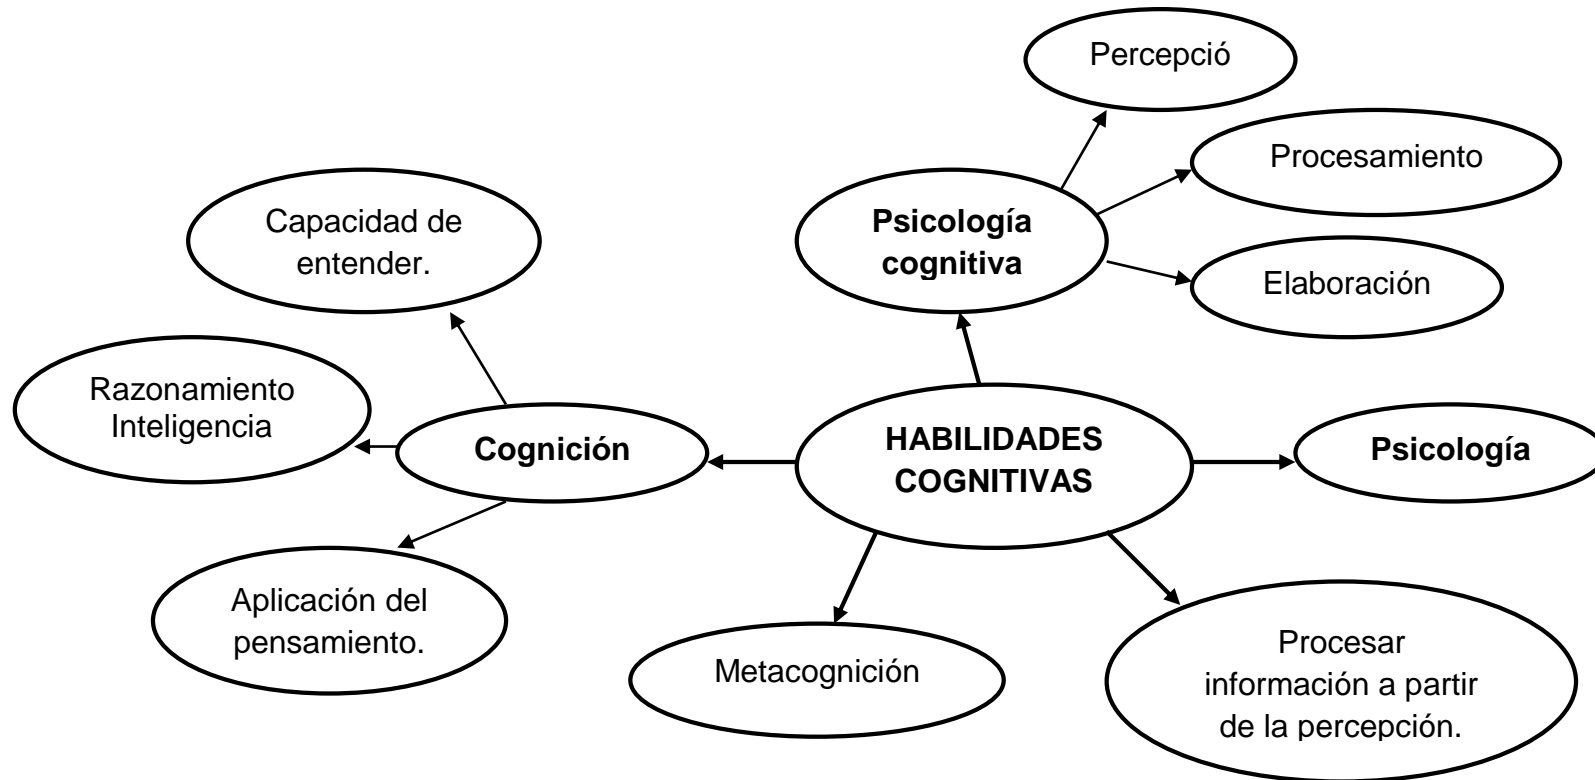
Percepció

Procesamiento

Capacidad de entender.

Psicología cognitiva

Elaboración

Razonamiento Inteligencia

Cognición

HABILIDADES COGNITIVAS

Psicología

Aplicación del pensamiento.

Metacognición

Procesar información a partir de la percepción.